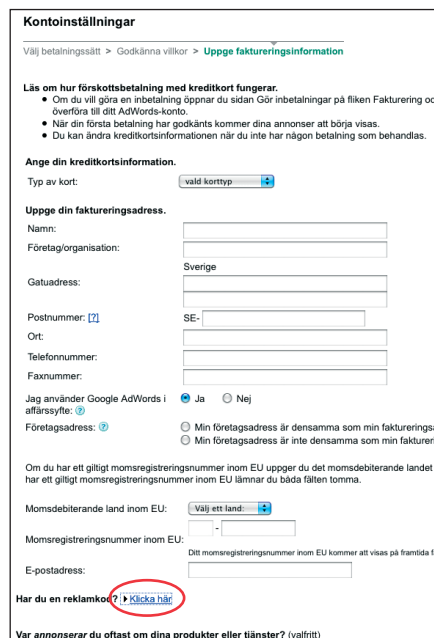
Kontoinställningar

Välj betalningssätt > Godkänna villkor > Uppge faktureringsinformation

Läs om hur förskottsbetalning med kreditkort fungerar.
• Om du vill göra en inbetalning öppnar du sidan Gör inbetalningar på fliken Fakturering oc överföra till ditt AdWords-konto.
• När din första betalning har godkänts kommer dina annonser att börja visas.
• Du kan ändra kreditkortsinformationen när du inte har någon betalning som behandlas.

Ange din kreditkortsinformation.

Typ av kort: vald korttyp

Uppge din faktureringsadress.

Namn:

Företag/organisation:

Sverige

Gatuadress:

Postnummer: [?] SE-

Ort:

Telefonnummer:

Faxnummer:

Jag använder Google AdWords i affärssyfte: ? Ja Nej

Företagsadress: ? Min företagsadress är densamma som min fakturerings
Min företagsadress är inte densamma som min faktureri

Om du har ett giltigt momsregistreringsnummer inom EU uppger du det momsdebiterande landet har ett giltigt momsregistreringsnummer inom EU lämnar du båda fälten tomma.

Momsdebiterande land inom EU: Välj ett land:

Momsregistreringsnummer inom EU: -

Ditt momsregistreringsnummer inom EU kommer att visas på framtida f

E-postadress:

Har du en reklamkod? Klicka här

Var annonserar du oftast om dina produkter eller tjänster? (valfritt)